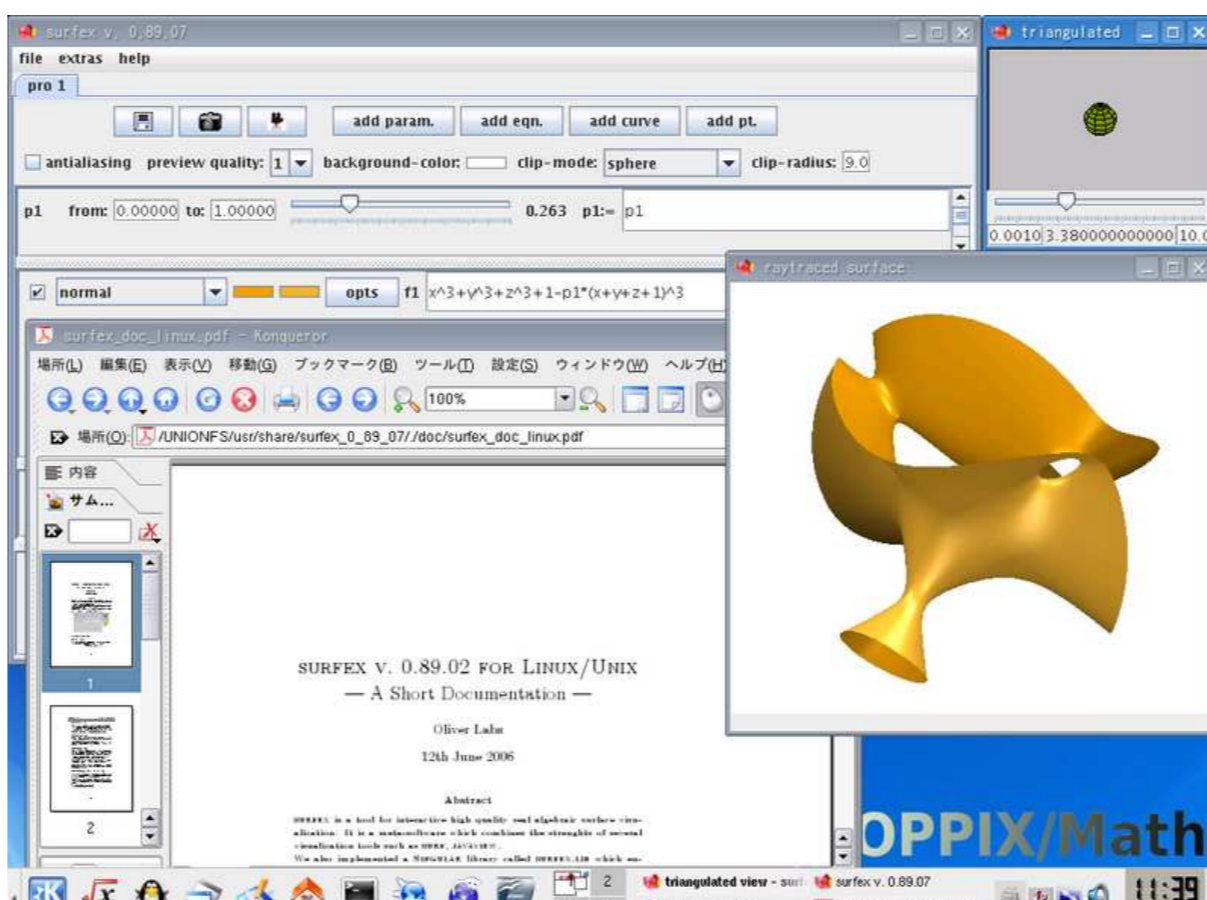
surfex v. 0.89.07

file extras help

pro 1

add param. add eqn. add curve add pt.

antialiasing preview quality: 1 background-color: clip-mode: sphere clip-radius: 9.0

p1 from: 0.00000 to: 1.00000 0.263 p1:= p1

normal opts f1 x^3+y^3+z^3+1-p1*(x+y+z+1)^3

triangulated

0.0010 3.380000000000 10.0

raytraced surface

surfex_doc_linux.pdf - Konqueror

場所(L) 編集(E) 表示(V) 移動(G) ブックマーク(B) ツール(T) 設定(S) ウィンドウ(W) ヘルプ(H)

100%

場所(O): /UNIONFS/usr/share/surfex_0_89_07/./doc/surfex_doc_linux.pdf

内容

サム...

1

2

surfex v. 0.89.02 for Linux/Unix
— A Short Documentation —

Oliver Labs

12th June 2006

Abstract

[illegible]

OPPIX/Math

2 triangulated view - surf surfex v. 0.89.07 11:39